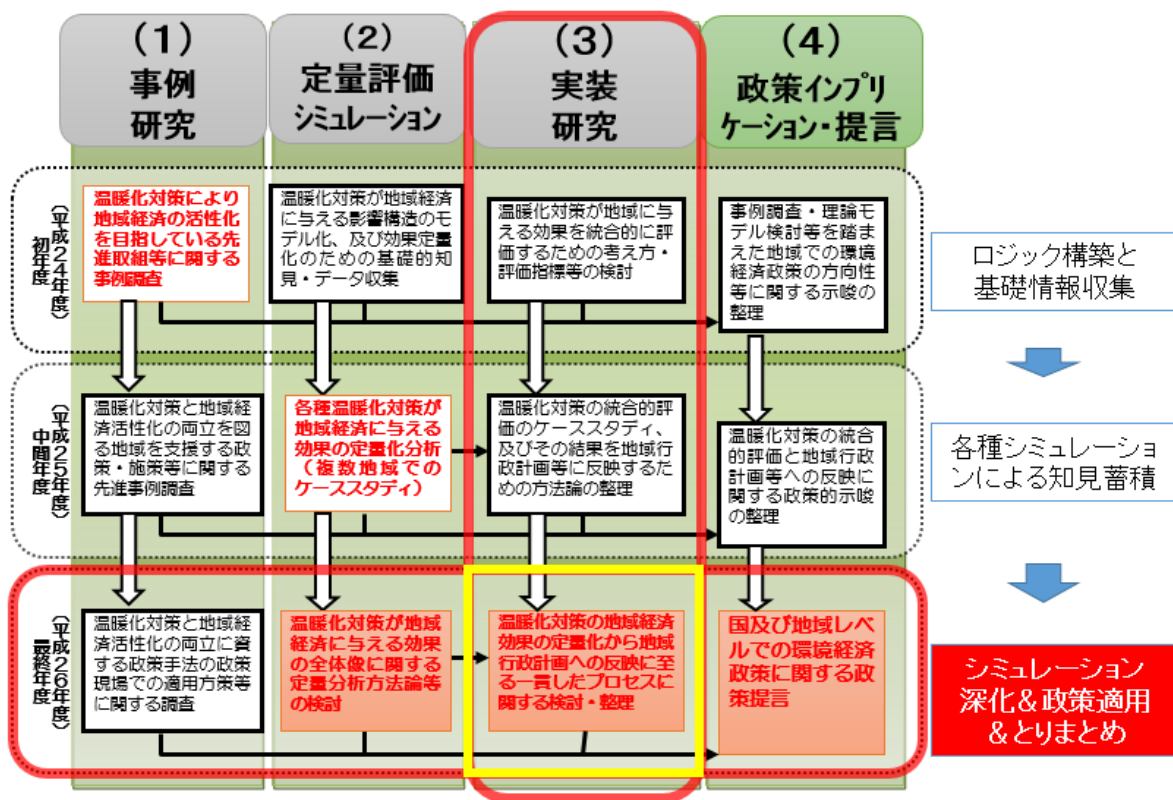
（1）
事例
研究

（2）
定量評価
シミュレーション

（3）
実装
研究

（4）
政策インプリケーション・提言

（平成２４年度）
初年度

温暖化対策により地域経済の活性化を目指している先進取組等に関する事例調査

温暖化対策が地域経済に与える影響構造のモデル化、及び効果定量化のための基礎的知見・データ収集

温暖化対策が地域に与える効果を統合的に評価するための考え方・評価指標等の検討

事例調査・理論モデル検討等を踏まえた地域での環境経済政策の方向性等に関する示唆の整理

ロジック構築と基礎情報収集

（平成２５年度）
中間年度

温暖化対策と地域経済活性化の両立を図る地域を支援する政策・施策等に関する先進事例調査

各種温暖化対策が地域経済に与える効果の定量化分析（複数地域でのケーススタディ）

温暖化対策の統合的評価のケーススタディ、及びその結果を地域行政計画等に反映するための方法論の整理

温暖化対策の統合的評価と地域行政計画等への反映に関する政策的示唆の整理

各種シミュレーションによる知見蓄積

（平成２６年度）
最終年度

温暖化対策と地域経済活性化の両立に資する政策手法の政策現場での適用方策等に関する調査

温暖化対策が地域経済に与える効果の全体像に関する定量分析方法論等の検討

温暖化対策の地域経済効果の定量化から地域行政計画への反映に至る一貫したプロセスに関する検討・整理

国及び地域レベルでの環境経済政策に関する政策提言

シミュレーション深化＆政策適用＆とりまとめ